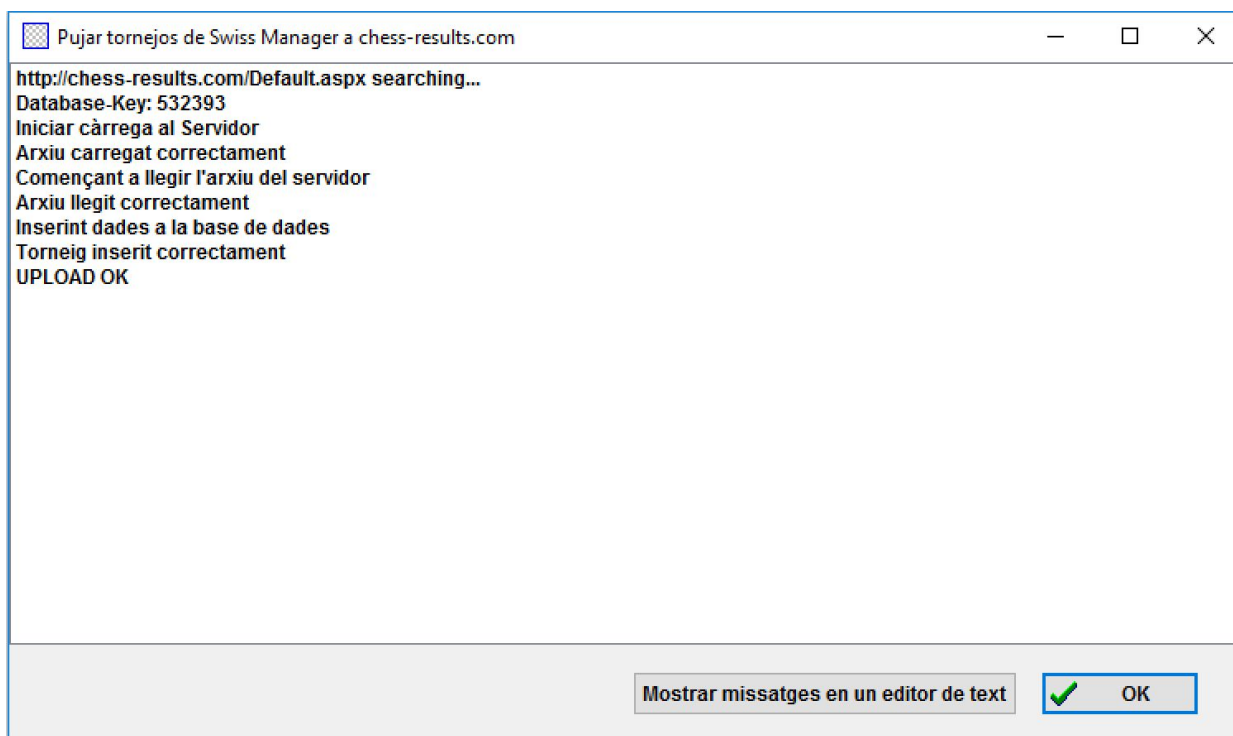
Pujar tornejos de Swiss Manager a chess-results.com

http://chess-results.com/Default.aspx searching...
Database-Key: 532393
Iniciar càrrega al Servidor
Arxiu carregat correctament
Començant a llegir l'arxiu del servidor
Arxiu llegit correctament
Inserint dades a la base de dades
Torneig inserit correctament
UPLOAD OK

Mostrar missatges en un editor de text
OK